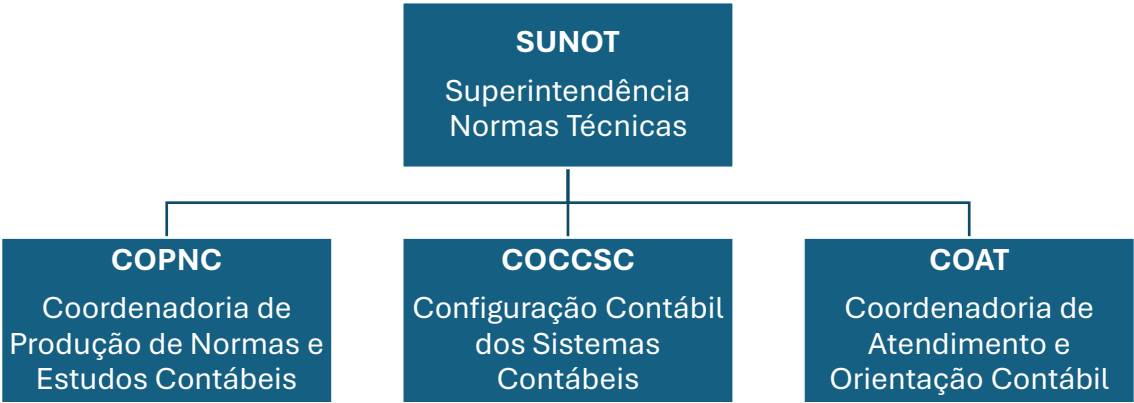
SUNOT
Superintendência Normas Técnicas

COPNC
Coordenadoria de Produção de Normas e Estudos Contábeis

COCCSC
Configuração Contábil dos Sistemas Contábeis

COAT
Coordenadoria de Atendimento e Orientação Contábil